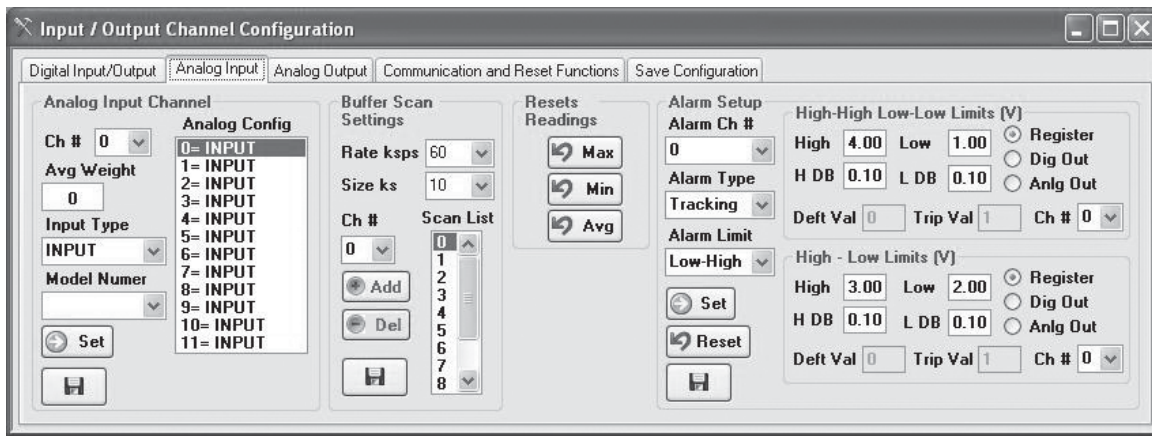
Input / Output Channel Configuration

Digital Input/Output | Analog Input | Analog Output | Communication and Reset Functions | Save Configuration

Analog Input Channel

Ch # 0

Avg Weight

0

Input Type

INPUT

Model Numer

Set

Analog Config

0= INPUT
1= INPUT
2= INPUT
3= INPUT
4= INPUT
5= INPUT
6= INPUT
7= INPUT
8= INPUT
9= INPUT
10= INPUT
11= INPUT

Buffer Scan Settings

Rate ksps 60

Size ks 10

Ch #

0

Add

Del

Scan List

0
1
2
3
4
5
6
7
8

Resets Readings

Max

Min

Avg

Alarm Setup

Alarm Ch #

0

Alarm Type

Tracking

Alarm Limit

Low-High

Set

Reset

High-High Low-Low Limits (V)

High 4.00 Low 1.00

H DB 0.10 L DB 0.10

Register

Dig Out

Anlg Out

Deft Val 0 Trip Val 1 Ch # 0

High - Low Limits (V)

High 3.00 Low 2.00

H DB 0.10 L DB 0.10

Register

Dig Out

Anlg Out

Deft Val 0 Trip Val 1 Ch # 0